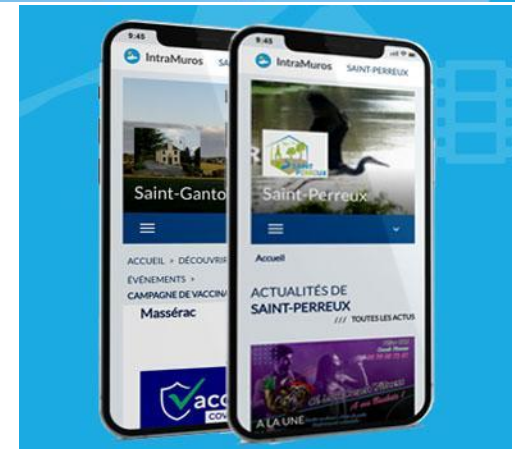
9:45
IntraMuros SA
Saint-Ganto
ACCUEIL > DÉCOUVRI
ÉVÈNEMENTS >
CAMPAGNE DE VACCINA
Masserac
Vacc
COV

9:45
IntraMuros SAINT-PERREUX
Saint-Perreux
Accueil
ACTUALITÉS DE SAINT-PERREUX
/// TOUTES LES ACTUS
À LA UNE